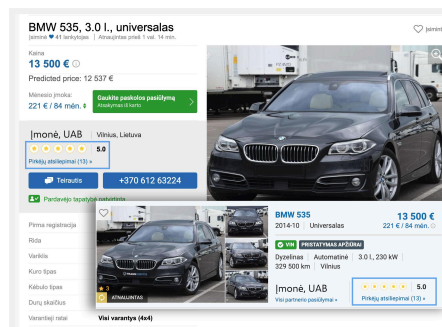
BMW 535, 3.0 l., universalas

Įsiminti ♥ 41 lankytojas | Atnaujintas prieš 1 val. 14 min.

Įsiminti

Kaina
13 500 €

Predicted price: 12 537 €

Mėnesio įmoka:
221 € / 84 mėn.

Gaukite paskolos pasiūlymą
Atsakymas iš karto

Įmonė, UAB | Vilnius, Lietuva

5.0

Pirkėjų atsiliepimai (13) »

Telefonas

+370 612 63224

Pardavėjo tapatybė patvirtinta

Pirma registracija

Rida

Variklis

Kuro tipas

Kėbulo tipas

Durų skaičius

Varantieji ratai | Visi varantys (4x4)

3

ATNAUJINTAS

BMW 535
2014-10 | Universalas

13 500 €
221 € / 84 mėn.

VIN | PRISTATYMAS APŽIŪRAI

Dyzelinas | Automatinė | 3.0 l., 230 kW
329 500 km | Vilnius

Įmonė, UAB
Visi partnerio pasiūlymai »

5.0

Pirkėjų atsiliepimai (13) »